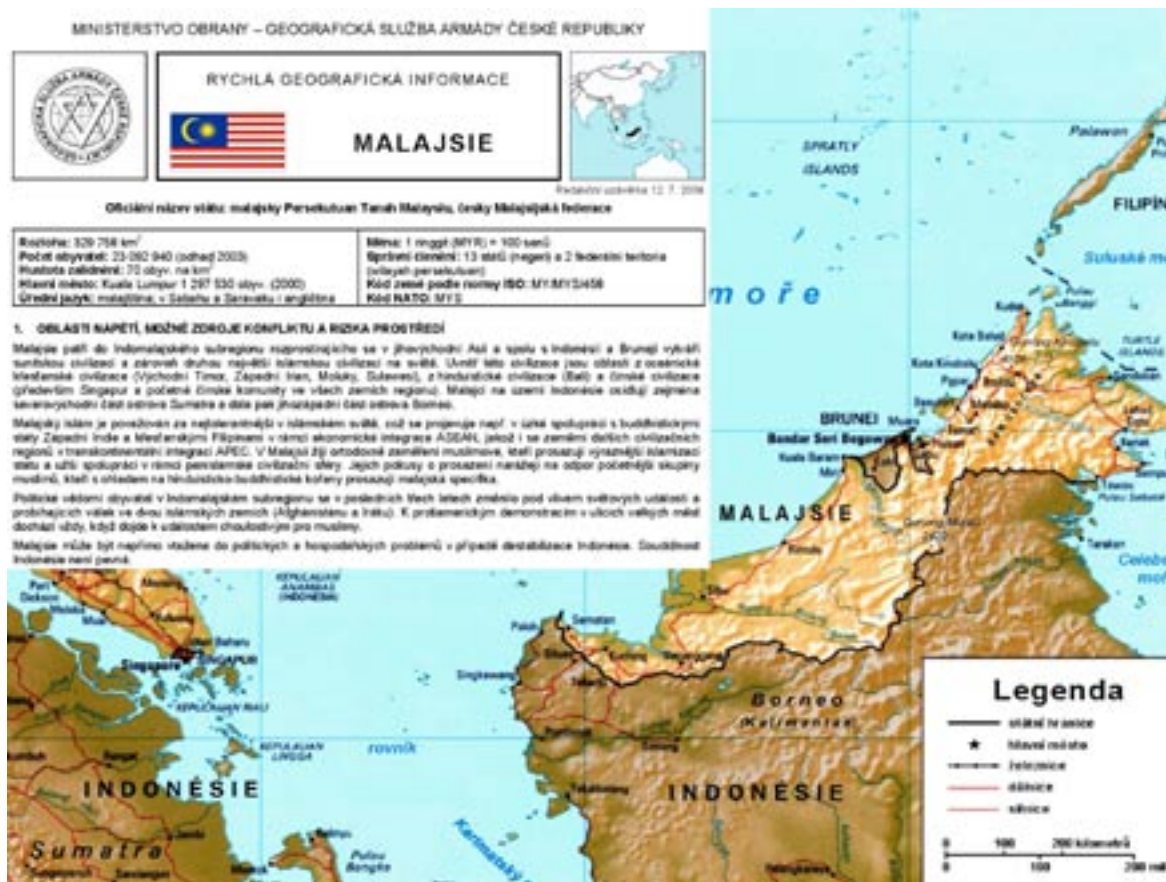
MINISTERSTVO OBRANY – GEOGRAFICKÁ SLUŽBA ARMÁDY ČESKÉ REPUBLIKY

RYCHLÁ GEOGRAFICKÁ INFORMACE

MALAJSIE

Redakční uzávěrka 12. 7. 2006

Oficiální název státu: malajsky Persekutuan Tanah Malaysia, česky Malajsijská federace

Rozloha: 329 758 km²
Počet obyvatel: 23 092 940 (odhad 2003)
Hustota zalidnění: 70 obyv. na km²
Hlavní město: Kuala Lumpur 1 297 530 obyv. (2000)
Úřední jazyk: malajština; v Sabahu a Sarawaku i angličtina

Měna: 1 ringgit (MYR) = 100 senů
Správní členění: 13 států (negeri) a 2 federální teritoria (wilayah persekutuan)
Kód země podle normy ISO: MY/MYS/458
Kód NATO: MYS

1. OBLASTI NAPĚTÍ, MOŽNÉ ZDROJE KONFLIKTU A RIZIKA PROSTŘEDÍ

Malajsie patří do Indomalajského subregionu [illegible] se v jihovýchodní Asii a spolu s Indonésií a Brunejí vytváří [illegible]

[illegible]

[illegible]

Malajsie může být napřímo vtažena do politických a hospodářských problémů v případě destabilizace Indonésie. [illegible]

SPRATLY ISLANDS
Palawan
FILIPÍN
Sulusské moře
moře
Kudat
Kota Belud
Kota Kinabalu
BRUNEI
Bandar Seri Begawan
MALAJSIE
Tarakan
Celebeské moř
KEPULAUAN ANAMBAS (INDONESIA)
Singapore
SINGAPUR
KEPULAUAN RIAU
KEPULAUAN LINGGA
rovník
Borneo (Kalimantan)
INDONÉSIE
INDONÉSIE
Sumatra
Karimatský
Pulau Bangka

Legenda
státní hranice
hlavní město
železnice
dálnice
silnice
0 100 200 kilometrů
0 100 200 mil